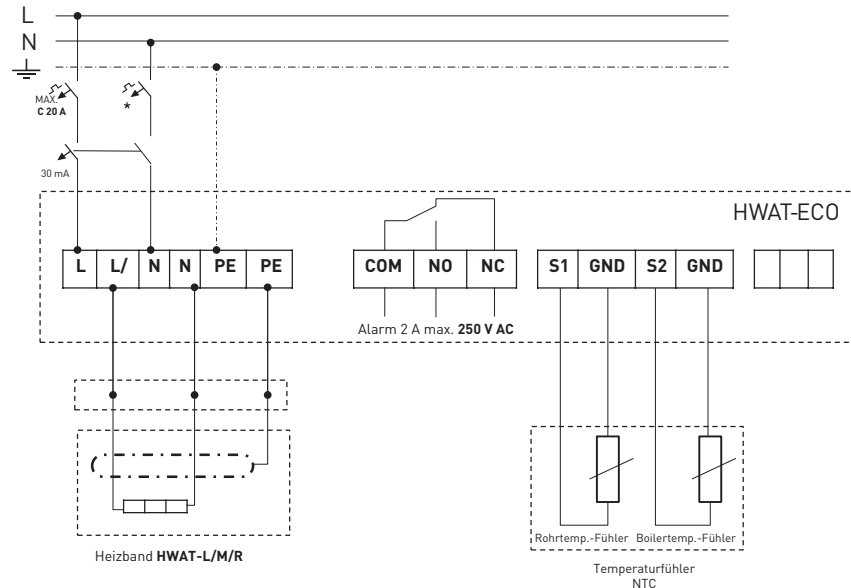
L
N

MAX.
C 20 A
*
30 mA

HWAT-ECO

| L | L/ | N | N | PE | PE |
|---|---|---|---|---|---|

| COM | NO | NC |
|---|---|---|

| S1 | GND | S2 | GND |
|---|---|---|---|

Alarm 2 A max. 250 V AC

Heizband HWAT-L/M/R

Rohrtemp.-Fühler
Boilertemp.-Fühler

Temperaturfühler
NTC